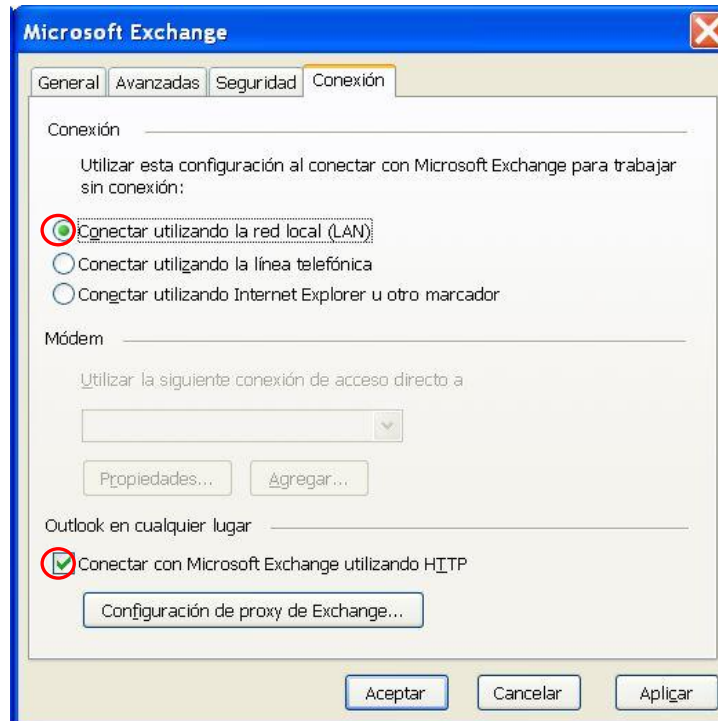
Microsoft Exchange

General | Avanzadas | Seguridad | Conexión

Conexión

Utilizar esta configuración al conectar con Microsoft Exchange para trabajar sin conexión:

Conectar utilizando la red local (LAN)
Conectar utilizando la línea telefónica
Conectar utilizando Internet Explorer u otro marcador

Módem

Utilizar la siguiente conexión de acceso directo a

Propiedades... | Agregar...

Outlook en cualquier lugar

Conectar con Microsoft Exchange utilizando HTTP

Configuración de proxy de Exchange...

Aceptar | Cancelar | Aplicar